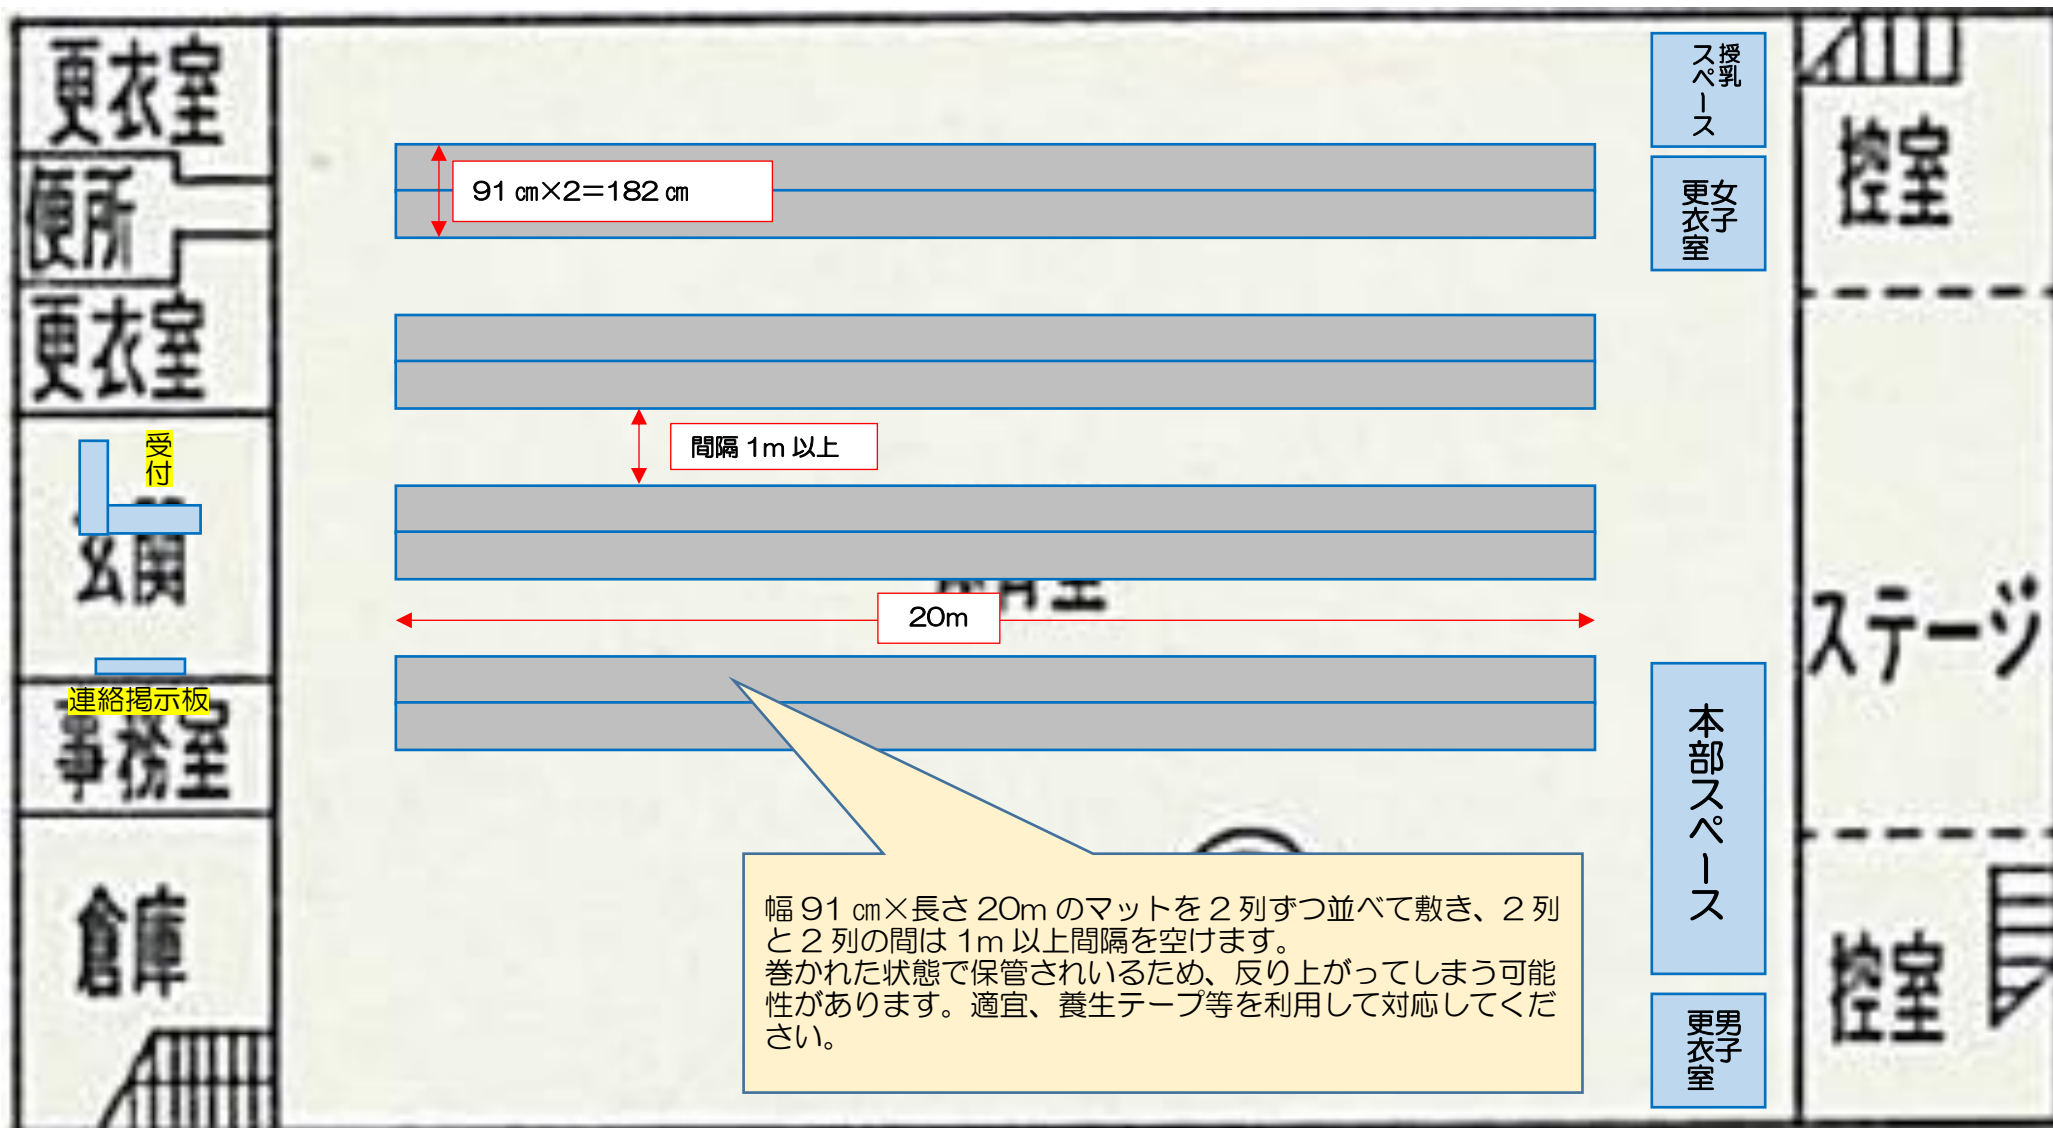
更衣室

便所

更衣室

受付

玄関

連絡掲示板

事務室

倉庫

91 ㎝×2=182 ㎝

間隔 1m 以上

20m

幅 91 ㎝×長さ 20m のマットを 2 列ずつ並べて敷き、2 列と 2 列の間は 1m 以上間隔を空けます。
巻かれた状態で保管されいるため、反り上がってしまう可能性があります。適宜、養生テープ等を利用して対応してください。

授乳スペース

女子更衣室

本部スペース

男子更衣室

控室

ステージ

控室